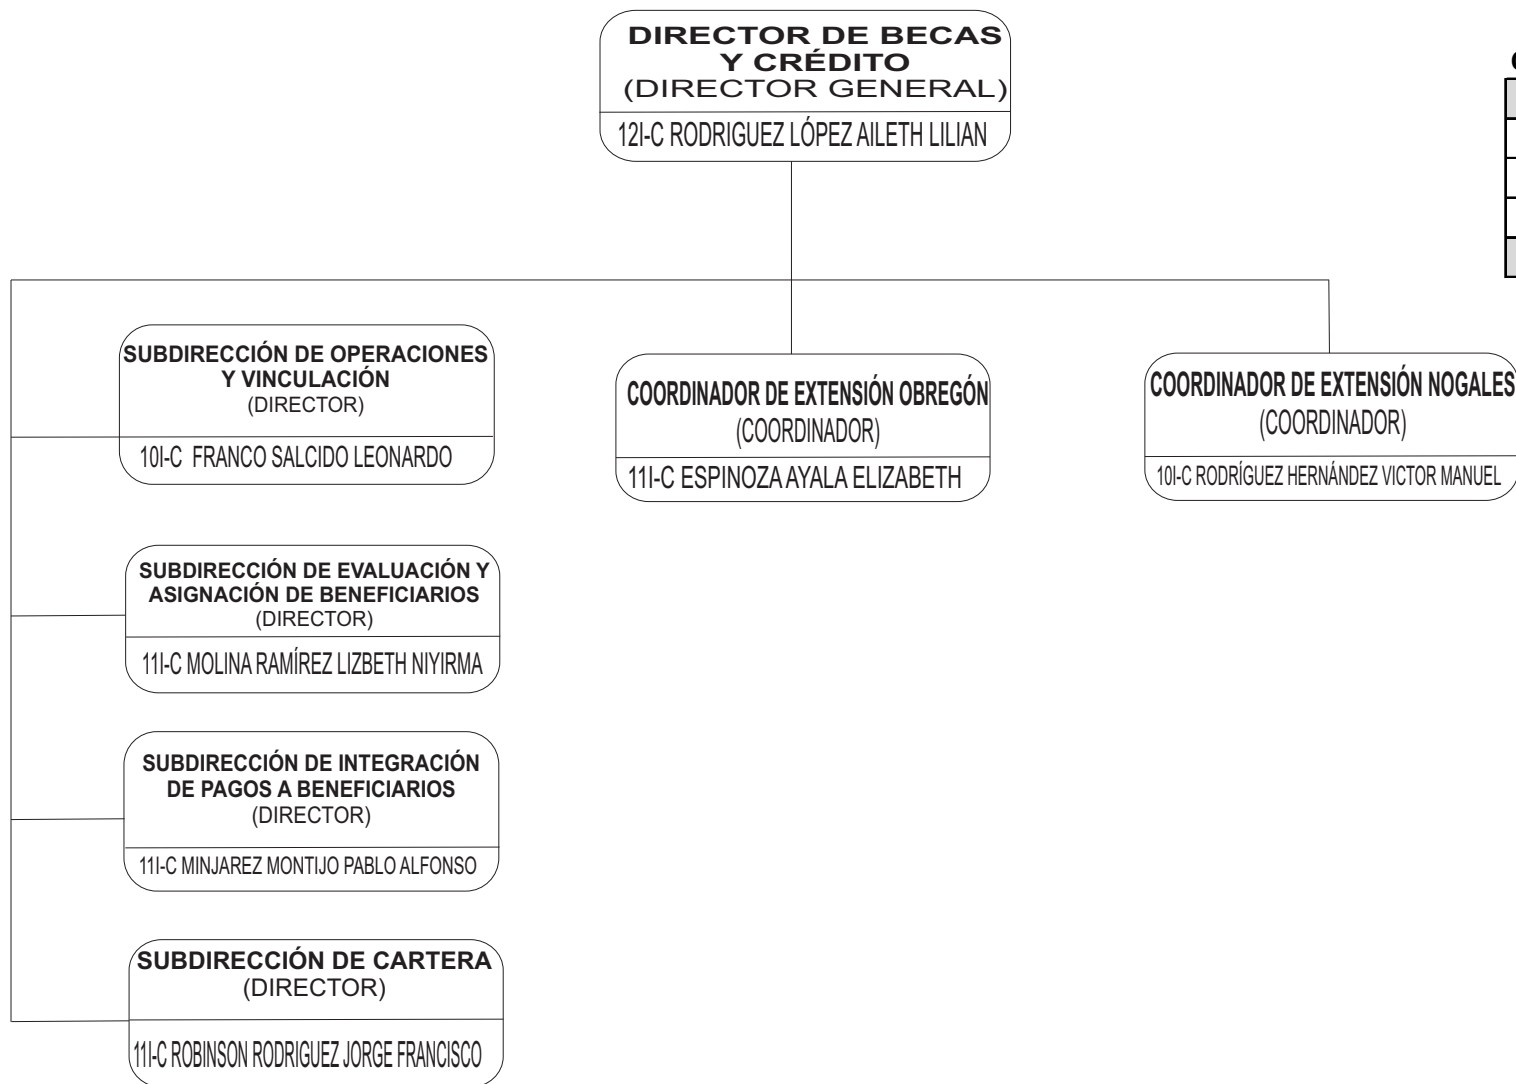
DIRECTOR DE BECAS Y CRÉDITO
(DIRECTOR GENERAL)
12I-C RODRIGUEZ LÓPEZ AILETH LILIAN

SUBDIRECCIÓN DE OPERACIONES Y VINCULACIÓN
(DIRECTOR)
10I-C FRANCO SALCIDO LEONARDO

COORDINADOR DE EXTENSIÓN OBREGÓN
(COORDINADOR)
11I-C ESPINOZA AYALA ELIZABETH

COORDINADOR DE EXTENSIÓN NOGALES
(COORDINADOR)
10I-C RODRÍGUEZ HERNÁNDEZ VICTOR MANUEL

SUBDIRECCIÓN DE EVALUACIÓN Y ASIGNACIÓN DE BENEFICIARIOS
(DIRECTOR)
11I-C MOLINA RAMÍREZ LIZBETH NIYIRMA

SUBDIRECCIÓN DE INTEGRACIÓN DE PAGOS A BENEFICIARIOS
(DIRECTOR)
11I-C MINJAREZ MONTIJO PABLO ALFONSO

SUBDIRECCIÓN DE CARTERA
(DIRECTOR)
11I-C ROBINSON RODRIGUEZ JORGE FRANCISCO

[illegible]